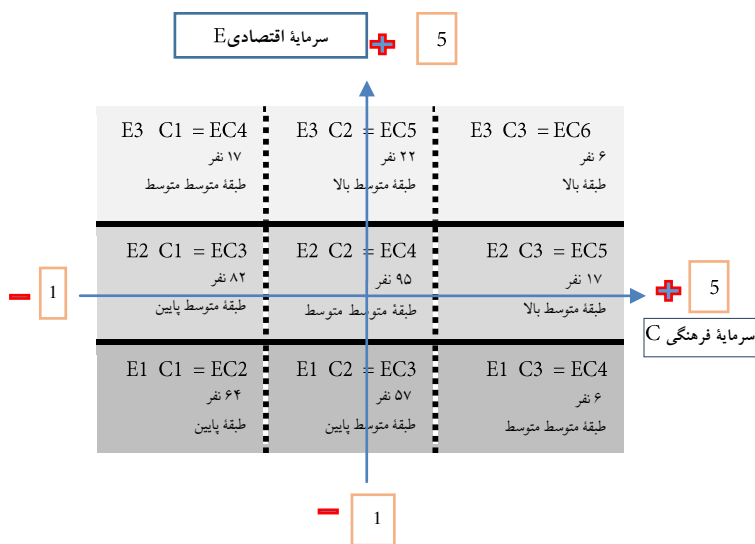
سرمایۀ اقتصادیE

5

E3 C1 = EC4
۱۷ نفر
طبقۀ متوسط متوسط

E3 C2 = EC5
۲۲ نفر
طبقۀ متوسط بالا

E3 C3 = EC6
۶ نفر
طبقۀ بالا

E2 C1 = EC3
۸۲ نفر
طبقۀ متوسط پایین

E2 C2 = EC4
۹۵ نفر
طبقۀ متوسط متوسط

E2 C3 = EC5
۱۷ نفر
طبقۀ متوسط بالا

1

5

سرمایۀ فرهنگی C

E1 C1 = EC2
۶۴ نفر
طبقۀ پایین

E1 C2 = EC3
۵۷ نفر
طبقۀ متوسط پایین

E1 C3 = EC4
۶ نفر
طبقۀ متوسط متوسط

1